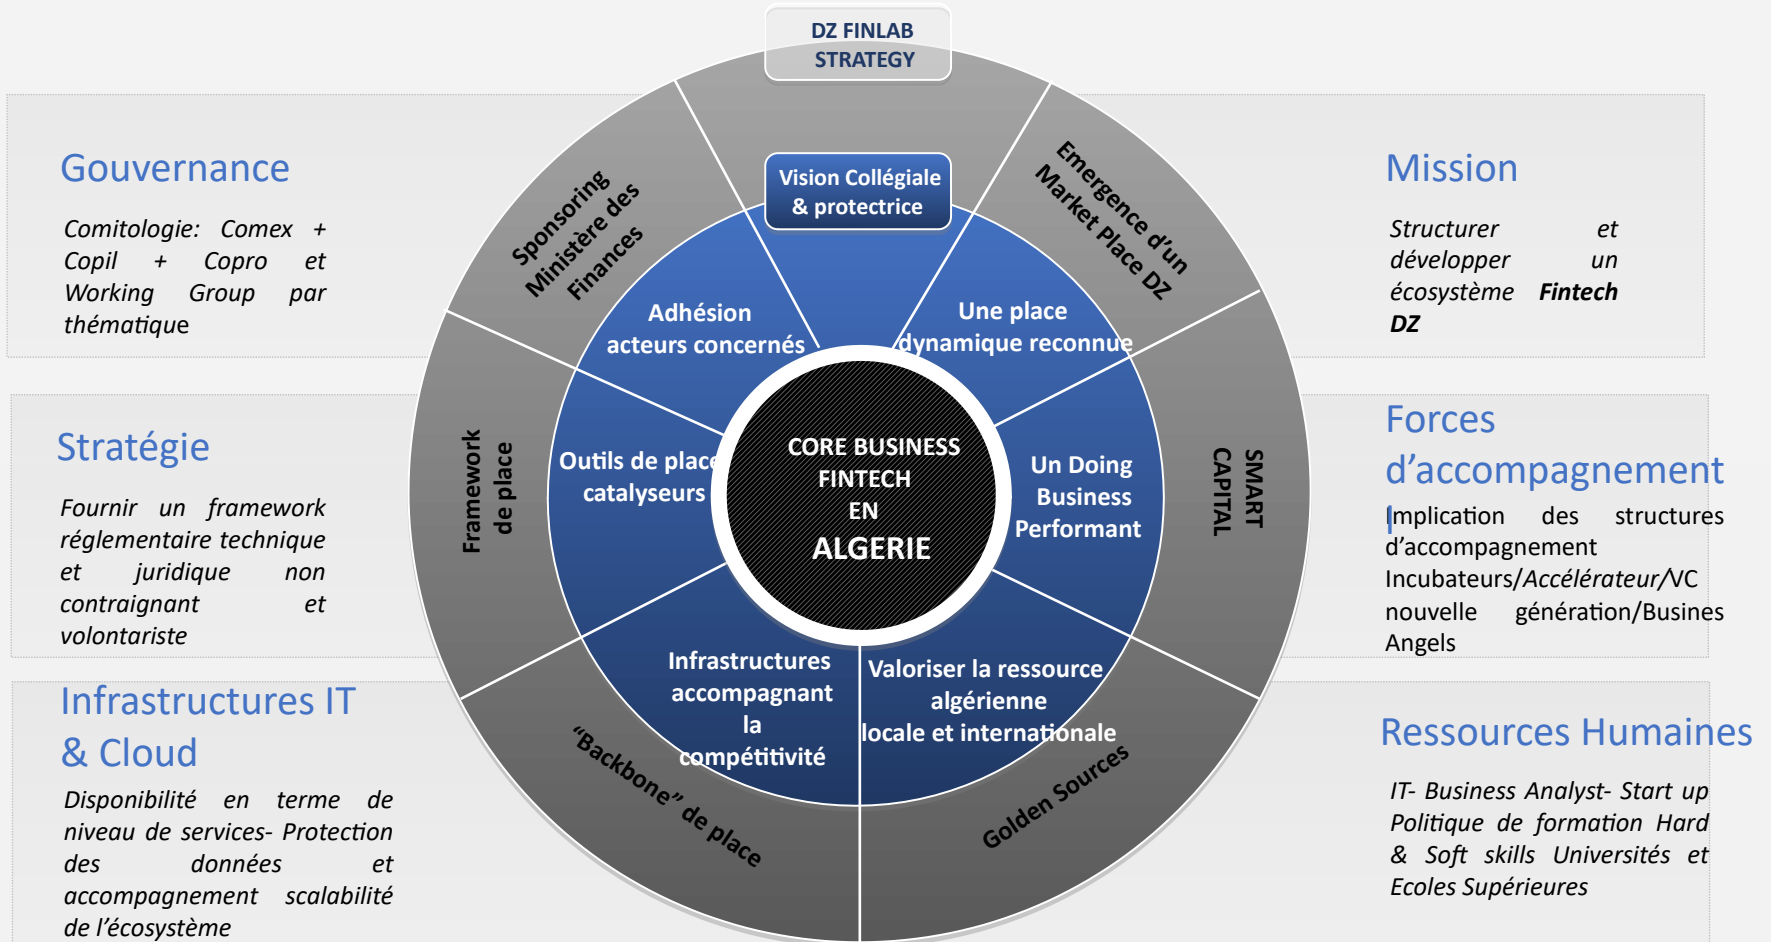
DZ FINLAB STRATEGY

Gouvernance

Comitologie: Comex + Copil + Copro et Working Group par thématique

Stratégie

Fournir un framework réglementaire technique et juridique non contraignant et volontariste

Infrastructures IT & Cloud

Disponibilité en terme de niveau de services- Protection des données et accompagnement scalabilité de l'écosystème

Sponsoring Ministère des Finances

Vision Collégiale & protectrice

Emergence d'un Market Place DZ

Adhésion acteurs concernés

Une place dynamique reconnue

Framework de place

Outils de place catalyseurs

CORE BUSINESS FINTECH EN ALGERIE

Un Doing Business Performant

SMART CAPITAL

Infrastructures accompagnant la compétitivité

Valoriser la ressource algérienne locale et internationale

"Backbone" de place

Golden Sources

Mission

Structurer et développer un écosystème **Fintech DZ**

Forces d'accompagnement

Implication des structures d'accompagnement Incubateurs/Accélérateur/VC nouvelle génération/Busines Angels

Ressources Humaines

IT- Business Analyst- Start up Politique de formation Hard & Soft skills Universités et Ecoles Supérieures